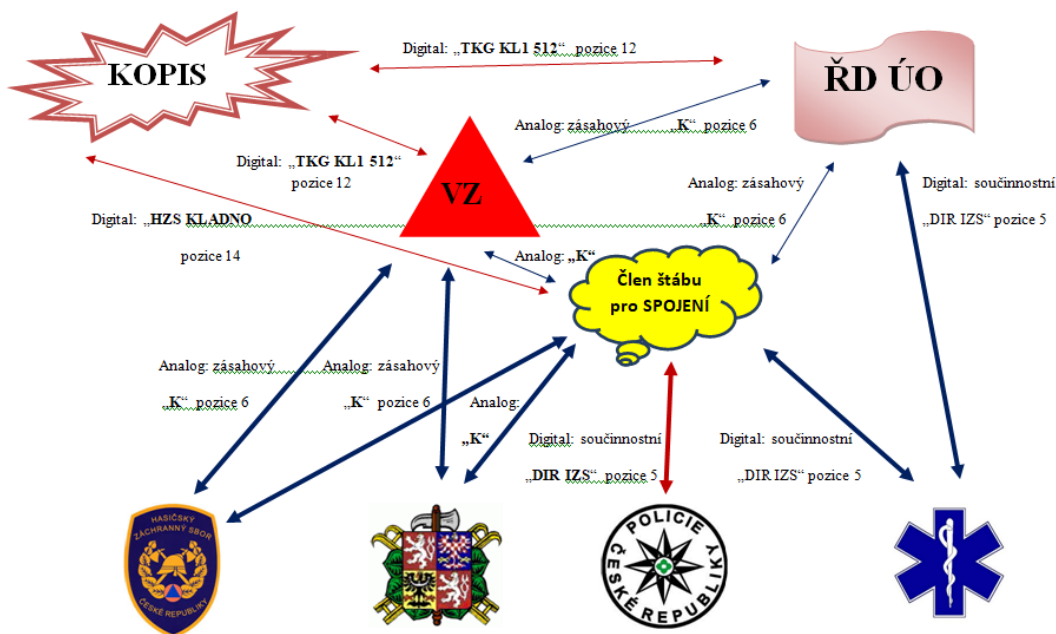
Digital: „TKG KL1 512“ pozice 12

KOPIS

ŘD ÚO

Analog: zásahový „K“ pozice 6

Digital: „TKG KL1 512“ pozice 12

VZ

Analog: zásahový „K“ pozice 6

Digital: součinnostní „DIR IZS“ pozice 5

Digital: „HZS KLADNO pozice 14

Analog: „K“

Člen štábu pro SPOJENÍ

Analog: zásahový „K“ pozice 6

Analog: zásahový „K“ pozice 6

Analog: „K“

Digital: součinnostní „DIR IZS“ pozice 5

Digital: součinnostní „DIR IZS“ pozice 5

HASIČSKÝ ZÁCHRANNÝ SBOR ČESKÉ REPUBLIKY

POLICIE ČESKÉ REPUBLIKY